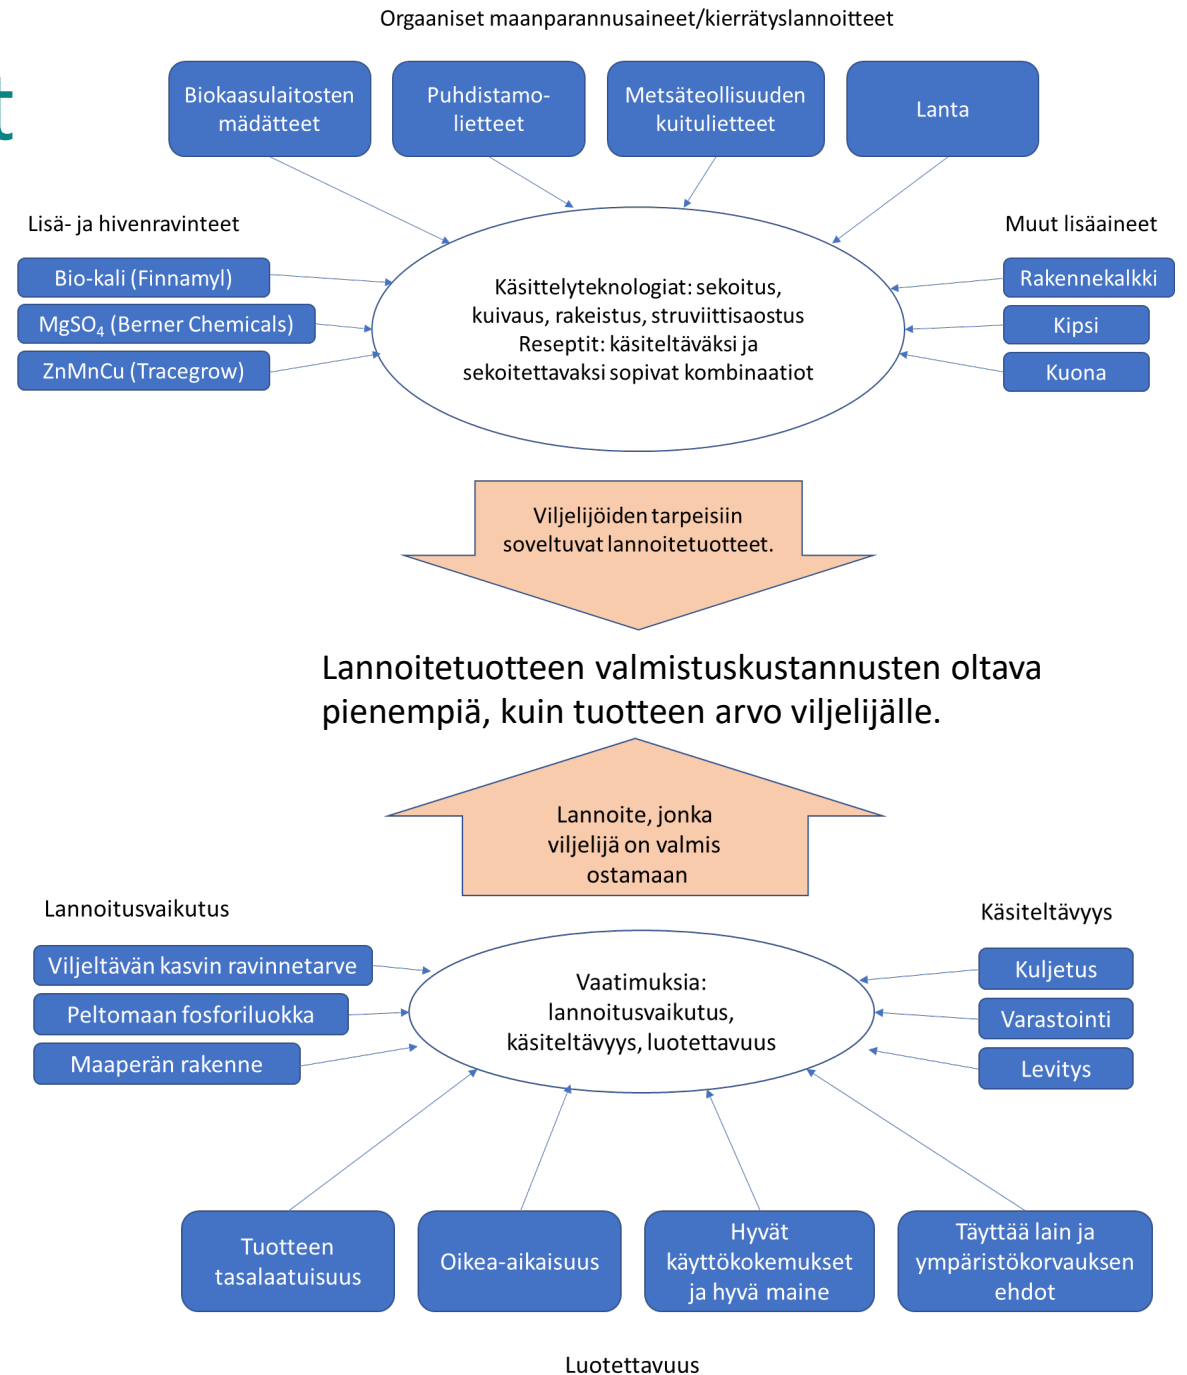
Orgaaniset maanparannusaineet/kierrätyslannoitteet

Biokaasulaitosten mädätteet

Puhdistamo-lietteet

Metsäteollisuuden kuitulietteet

Lanta

Lisä- ja hivenravinteet

Bio-kali (Finnamyl)

$MgSO_4$ (Berner Chemicals)

ZnMnCu (Tracegrow)

Käsittelyteknologiat: sekoitus, kuivaus, rakeistus, struviittisaostus
Reseptit: käsiteltäväksi ja sekoitettavaksi sopivat kombinaatiot

Muut lisäaineet

Rakennekalkki

Kipsi

Kuona

Viljelijöiden tarpeisiin soveltuvat lannoitetuotteet.

Lannoitetuotteen valmistuskustannusten oltava pienempiä, kuin tuotteen arvo viljelijälle.

Lannoite, jonka viljelijä on valmis ostamaan

Lannoitusvaikutus

Viljeltävän kasvin ravinnetarve

Peltomaan fosforiluokka

Maaperän rakenne

Vaatimuksia: lannoitusvaikutus, käsiteltävyys, luotettavuus

Käsiteltävyys

Kuljetus

Varastointi

Levitys

Tuotteen tasalaatuisuus

Oikea-aikaisuus

Hyvät käyttökokemukset ja hyvä maine

Täyttää lain ja ympäristökorvauksen ehdot

Luotettavuus